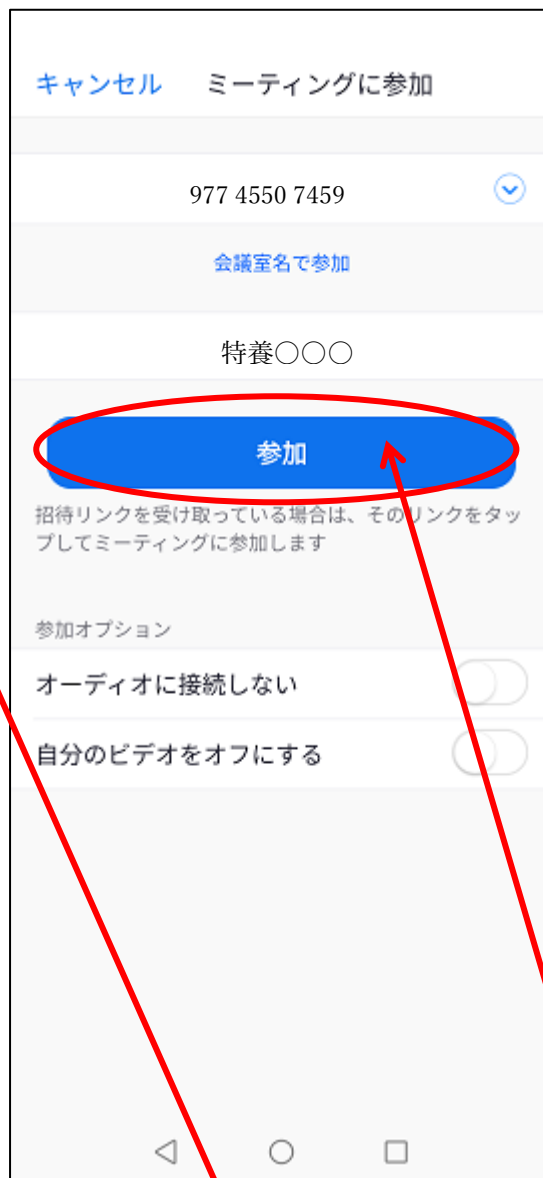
キャンセル ミーティングに参加

977 4550 7459

会議室名で参加

特養○○○

参加

招待リンクを受け取っている場合は、そのリンクをタップしてミーティングに参加します

参加オプション

オーディオに接続しない

自分のビデオをオフにする